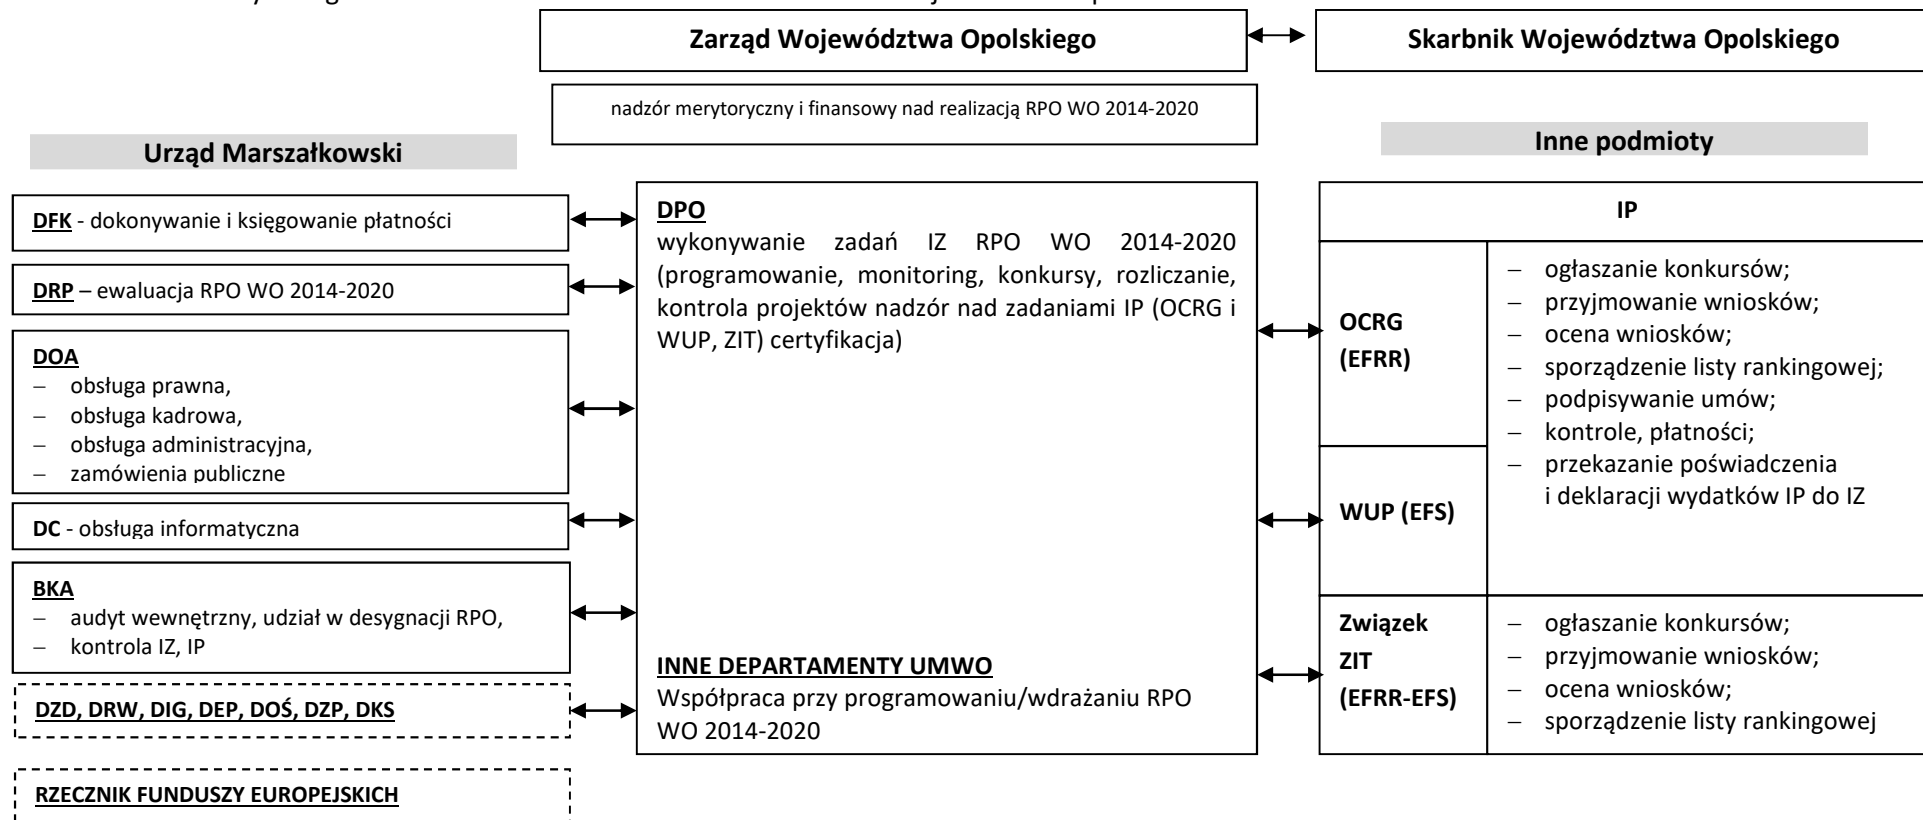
Zarząd Województwa Opolskiego

Skarbnik Województwa Opolskiego

nadzór merytoryczny i finansowy nad realizacją RPO WO 2014-2020

Urząd Marszałkowski

DFK - dokonywanie i księgowanie płatności

DRP – ewaluacja RPO WO 2014-2020

DOA
– obsługa prawna,
– obsługa kadrowa,
– obsługa administracyjna,
– zamówienia publiczne

DC - obsługa informatyczna

BKA
– audyt wewnętrzny, udział w desygnacji RPO,
– kontrola IZ, IP

DZD, DRW, DIG, DEP, DOŚ, DZP, DKS

RZECZNIK FUNDUSZY EUROPEJSKICH

DPO
wykonywanie zadań IZ RPO WO 2014-2020 (programowanie, monitoring, konkursy, rozliczanie, kontrola projektów nadzór nad zadaniami IP (OCRG i WUP, ZIT) certyfikacja)

INNE DEPARTAMENTY UMWO
Współpraca przy programowaniu/wdrażaniu RPO WO 2014-2020

Inne podmioty

IP

OCRG (EFRR)

WUP (EFS)

– ogłaszanie konkursów;
– przyjmowanie wniosków;
– ocena wniosków;
– sporządzenie listy rankingowej;
– podpisywanie umów;
– kontrole, płatności;
– przekazanie poświadczenia i deklaracji wydatków IP do IZ

Związek ZIT (EFRR-EFS)

– ogłaszanie konkursów;
– przyjmowanie wniosków;
– ocena wniosków;
– sporządzenie listy rankingowej